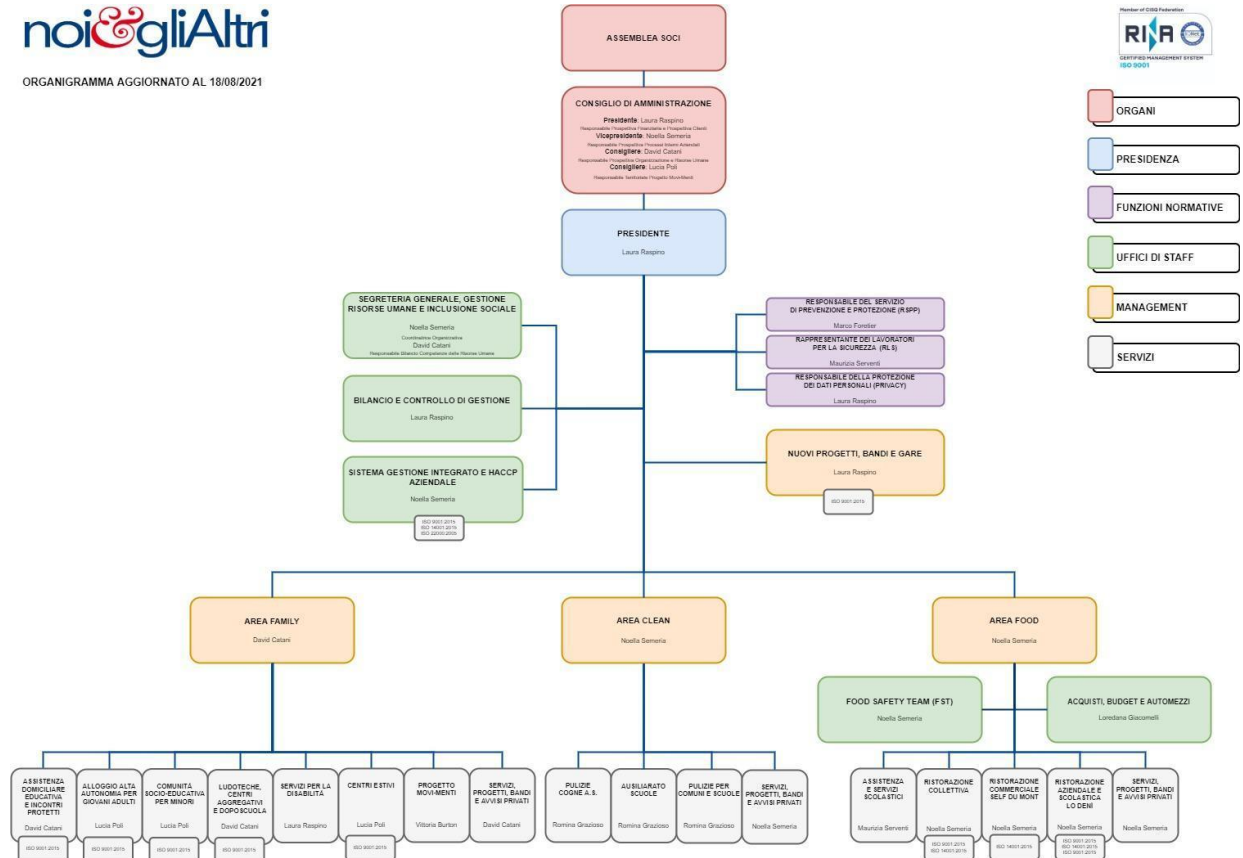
noi&gliAltri

ORGANIGRAMMA AGGIORNATO AL 18/08/2021

Member of CISQ Federation
RINA
CERTIFIED MANAGEMENT SYSTEM
ISO 9001

ORGANI

PRESIDENZA

FUNZIONI NORMATIVE

UFFICI DI STAFF

MANAGEMENT

SERVIZI

ASSEMBLEA SOCI

CONSIGLIO DI AMMINISTRAZIONE
Presidente: Laura Raspino
Responsabile Prospettiva Finanziaria e Prospettiva Clienti
Vicepresidente: Noella Semeria
Responsabile Prospettiva Processi Interni Aziendali
Consigliere: David Catani
Responsabile Prospettiva Organizzazione e Risorse Umane
Consigliere: Lucia Poli
Responsabile Territoriale Progetto Movi-Menti

PRESIDENTE
Laura Raspino

SEGRETERIA GENERALE, GESTIONE RISORSE UMANE E INCLUSIONE SOCIALE
Noella Semeria
Coordinatrice Organizzativa
David Catani
Responsabile Bilancio Competenze delle Risorse Umane

BILANCIO E CONTROLLO DI GESTIONE
Laura Raspino

SISTEMA GESTIONE INTEGRATO E HACCP AZIENDALE
Noella Semeria
ISO 9001:2015
ISO 14001:2015
ISO 22000:2005

RESPONSABILE DEL SERVIZIO DI PREVENZIONE E PROTEZIONE (RSPP)
Marco Forelier

RAPPRESENTANTE DEI LAVORATORI PER LA SICUREZZA (RLS)
Maurizia Serventi

RESPONSABILE DELLA PROTEZIONE DEI DATI PERSONALI (PRIVACY)
Laura Raspino

NUOVI PROGETTI, BANDI E GARE
Laura Raspino
ISO 9001:2015

AREA FAMILY
David Catani

AREA CLEAN
Noella Semeria

AREA FOOD
Noella Semeria

FOOD SAFETY TEAM (FST)
Noella Semeria

ACQUISTI, BUDGET E AUTOMEZZI
Loredana Giacomelli

ASSISTENZA DOMICILIARE EDUCATIVA E INCONTRI PROTETTI
David Catani
ISO 9001:2015

ALLOGGIO ALTA AUTONOMIA PER GIOVANI ADULTI
Lucia Poli
ISO 9001:2015

COMUNITÀ SOCIO-EDUCATIVA PER MINORI
Lucia Poli
ISO 9001:2015

LUDOTECHE, CENTRI AGGREGATIVI E DOPOSCUOLA
David Catani
ISO 9001:2015

SERVIZI PER LA DISABILITÀ
Laura Raspino

CENTRI ESTIVI
Lucia Poli
ISO 9001:2015

PROGETTO MOVI-MENTI
Vittoria Burlon

SERVIZI, PROGETTI, BANDI E AVVISI PRIVATI
David Catani

PULIZIE COGNE A.S.
Romina Grazioso

AUSILIARATO SCUOLE
Romina Grazioso

PULIZIE PER COMUNI E SCUOLE
Romina Grazioso

SERVIZI, PROGETTI, BANDI E AVVISI PRIVATI
Noella Semeria

ASSISTENZA E SERVIZI SCOLASTICI
Maurizia Serventi

RISTORAZIONE COLLETTIVA
Noella Semeria
ISO 9001:2015
ISO 14001:2015

RISTORAZIONE COMMERCIALE SELF DU MONT
Noella Semeria
ISO 14001:2015

RISTORAZIONE AZIENDALE E SCOLASTICA LO DENI
Noella Semeria
ISO 9001:2015
ISO 14001:2015
ISO 9001:2015

SERVIZI, PROGETTI, BANDI E AVVISI PRIVATI
Noella Semeria